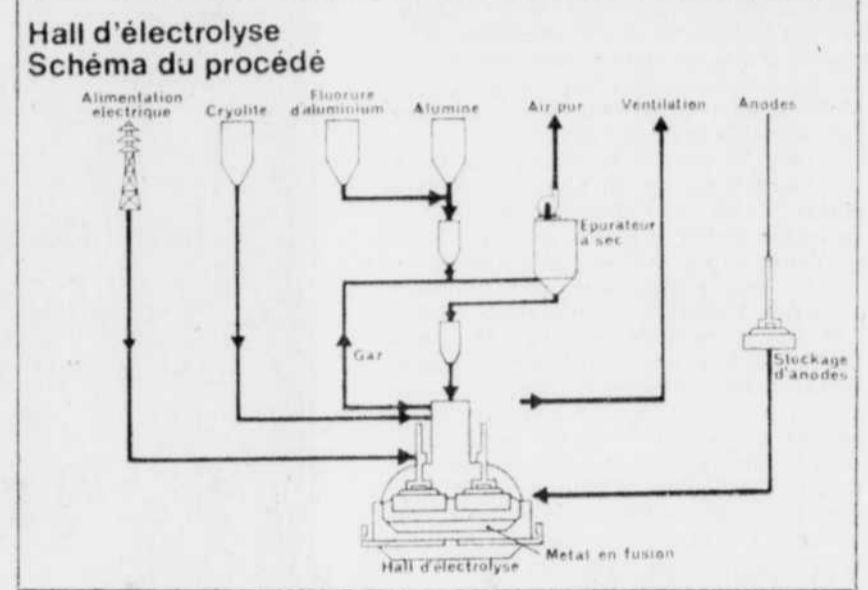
Hall d'électrolyse
Schéma du procédé

Alimentation électrique

Cryolite

Fluorure d'aluminium

Alumine

Air pur

Ventilation

Anodes

Epurateur à sec

Gaz

Stockage d'anodes

Métal en fusion

Hall d'électrolyse